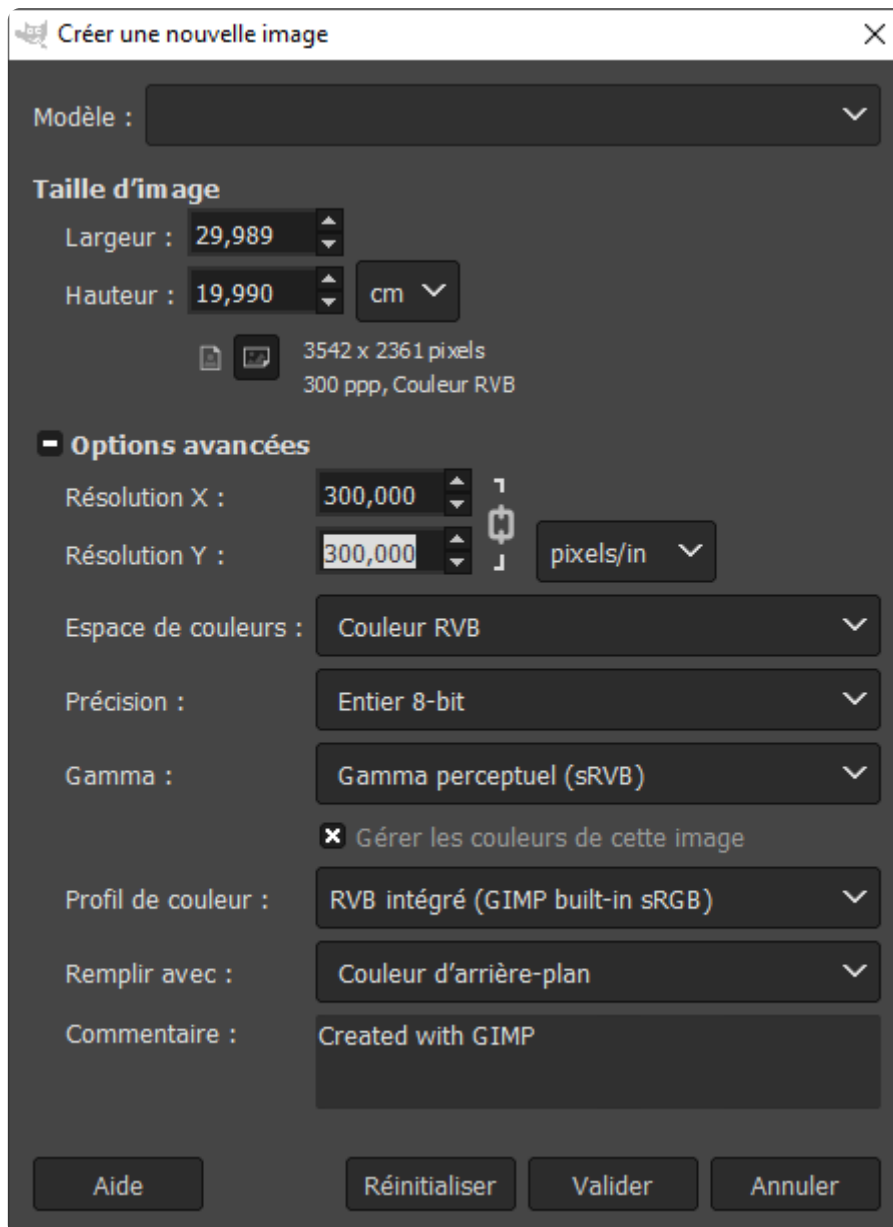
Créer une nouvelle image

Modèle :

Taille d'image

Largeur : 29,989

Hauteur : 19,990 cm

3542 x 2361 pixels
300 ppp, Couleur RVB

Options avancées

Résolution X : 300,000

Résolution Y : 300,000 pixels/in

Espace de couleurs : Couleur RVB

Précision : Entier 8-bit

Gamma : Gamma perceptuel (sRVB)

Gérer les couleurs de cette image

Profil de couleur : RVB intégré (GIMP built-in sRGB)

Remplir avec : Couleur d'arrière-plan

Commentaire : Created with GIMP

Aide Réinitialiser Valider Annuler